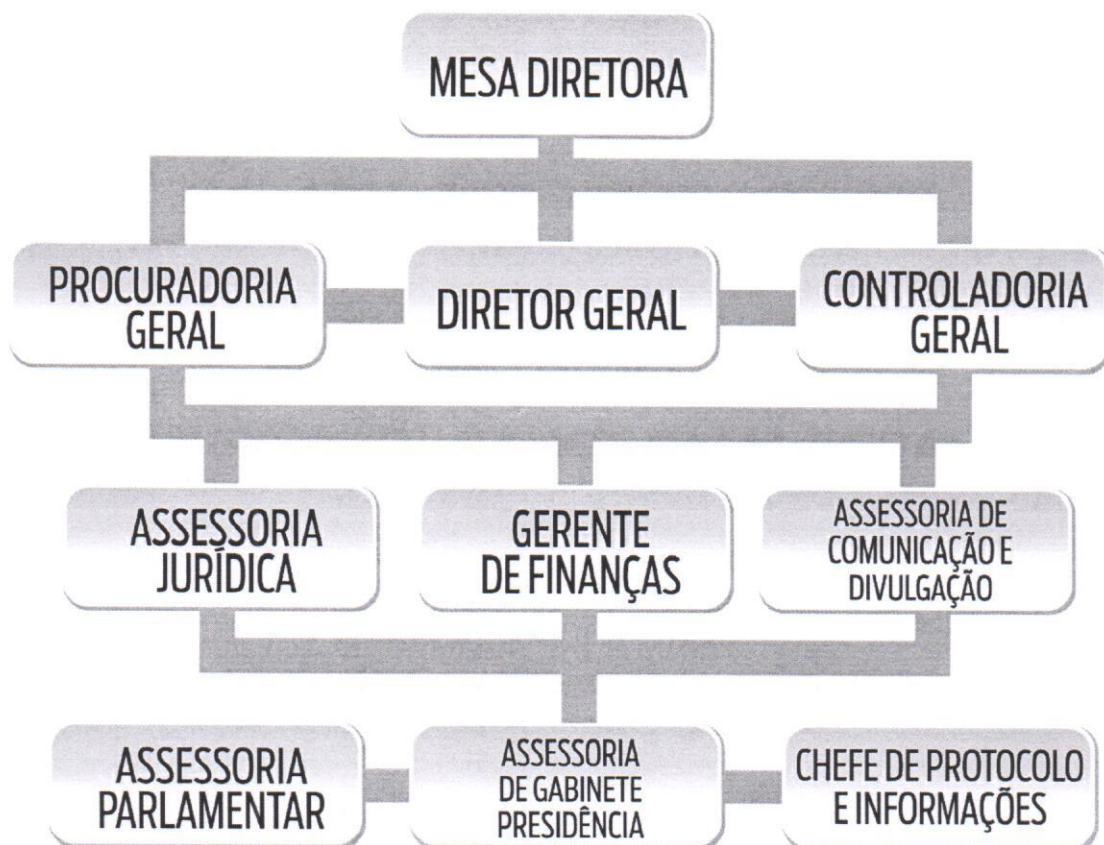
MESA DIRETORA

PROCURADORIA GERAL

DIRETOR GERAL

CONTROLADORIA GERAL

ASSESSORIA JURÍDICA

GERENTE DE FINANÇAS

ASSESSORIA DE COMUNICAÇÃO E DIVULGAÇÃO

ASSESSORIA PARLAMENTAR

ASSESSORIA DE GABINETE PRESIDÊNCIA

CHEFE DE PROTOCOLO E INFORMAÇÕES